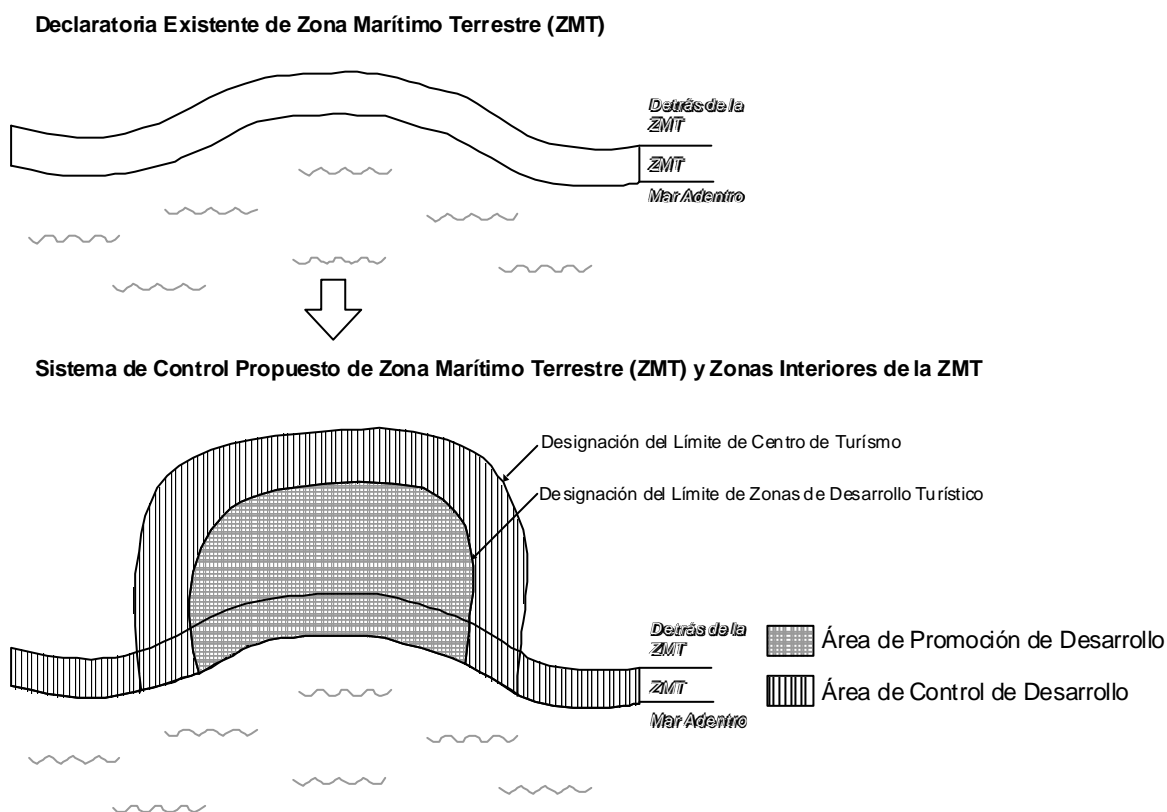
Declaratoria Existente de Zona Marítimo Terrestre (ZMT)

Detrás de la ZMT

ZMT

Mar Adentro

Sistema de Control Propuesto de Zona Marítimo Terrestre (ZMT) y Zonas Interiores de la ZMT

Designación del Límite de Centro de Turísmo

Designación del Límite de Zonas de Desarrollo Turístico

Detrás de la ZMT

ZMT

Mar Adentro

Área de Promoción de Desarrollo

Área de Control de Desarrollo